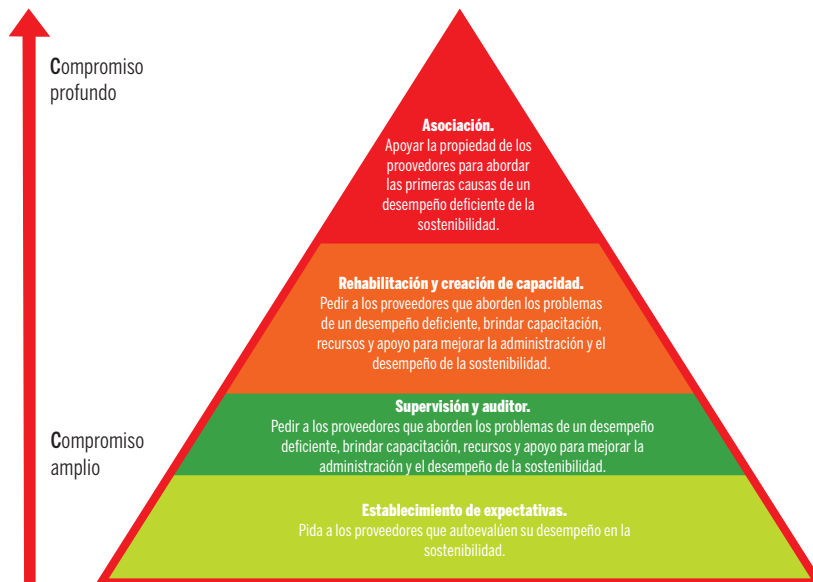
Compromiso profundo

Asociación.
Apoyar la propiedad de los proovedores para abordar las primeras causas de un desempeño deficiente de la sostenibilidad.

Rehabilitación y creación de capacidad.
Pedir a los proveedores que aborden los problemas de un desempeño deficiente, brindar capacitación, recursos y apoyo para mejorar la administración y el desempeño de la sostenibilidad.

Supervisión y auditor.
Pedir a los proveedores que aborden los problemas de un desempeño deficiente, brindar capacitación, recursos y apoyo para mejorar la administración y el desempeño de la sostenibilidad.

Compromiso amplio

Establecimiento de expectativas.
Pida a los proveedores que autoevalúen su desempeño en la sostenibilidad.